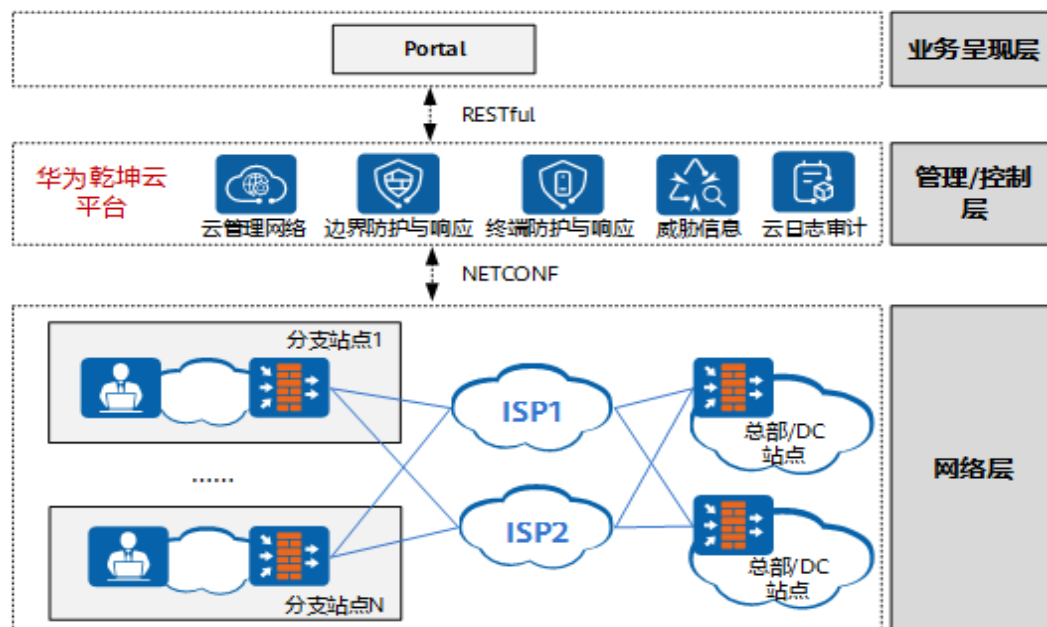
Portal

业务呈现层

RESTful

华为乾坤云平台

云管理网络 边界防护与响应 终端防护与响应 威胁信息 云日志审计

管理/控制层

NETCONF

分支站点1

ISP1

总部/DC站点

......

ISP2

总部/DC站点

分支站点N

网络层